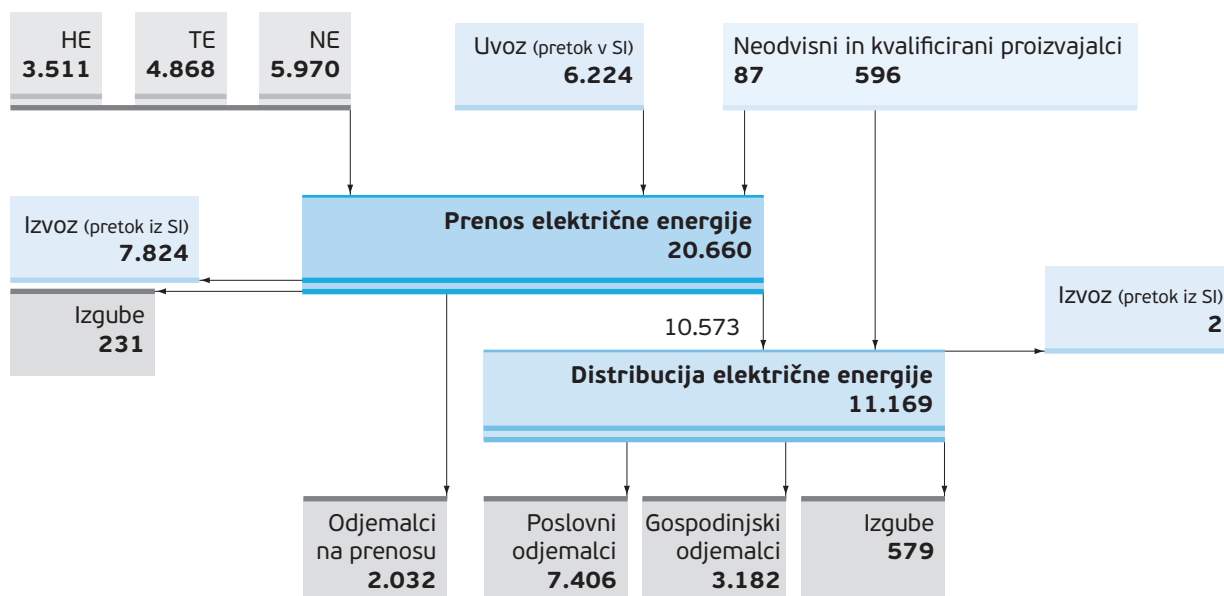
HE
3.511

TE
4.868

NE
5.970

Uvoz (pretok v SI)
6.224

Neodvisni in kvalificirani proizvajalci
87 596

Izvoz (pretok iz SI)
7.824

Prenos električne energije
20.660

Izgube
231

10.573

Izvoz (pretok iz SI)
2

Distribucija električne energije
11.169

Odjemalci na prenosu
2.032

Poslovni odjemalci
7.406

Gospodinjski odjemalci
3.182

Izgube
579